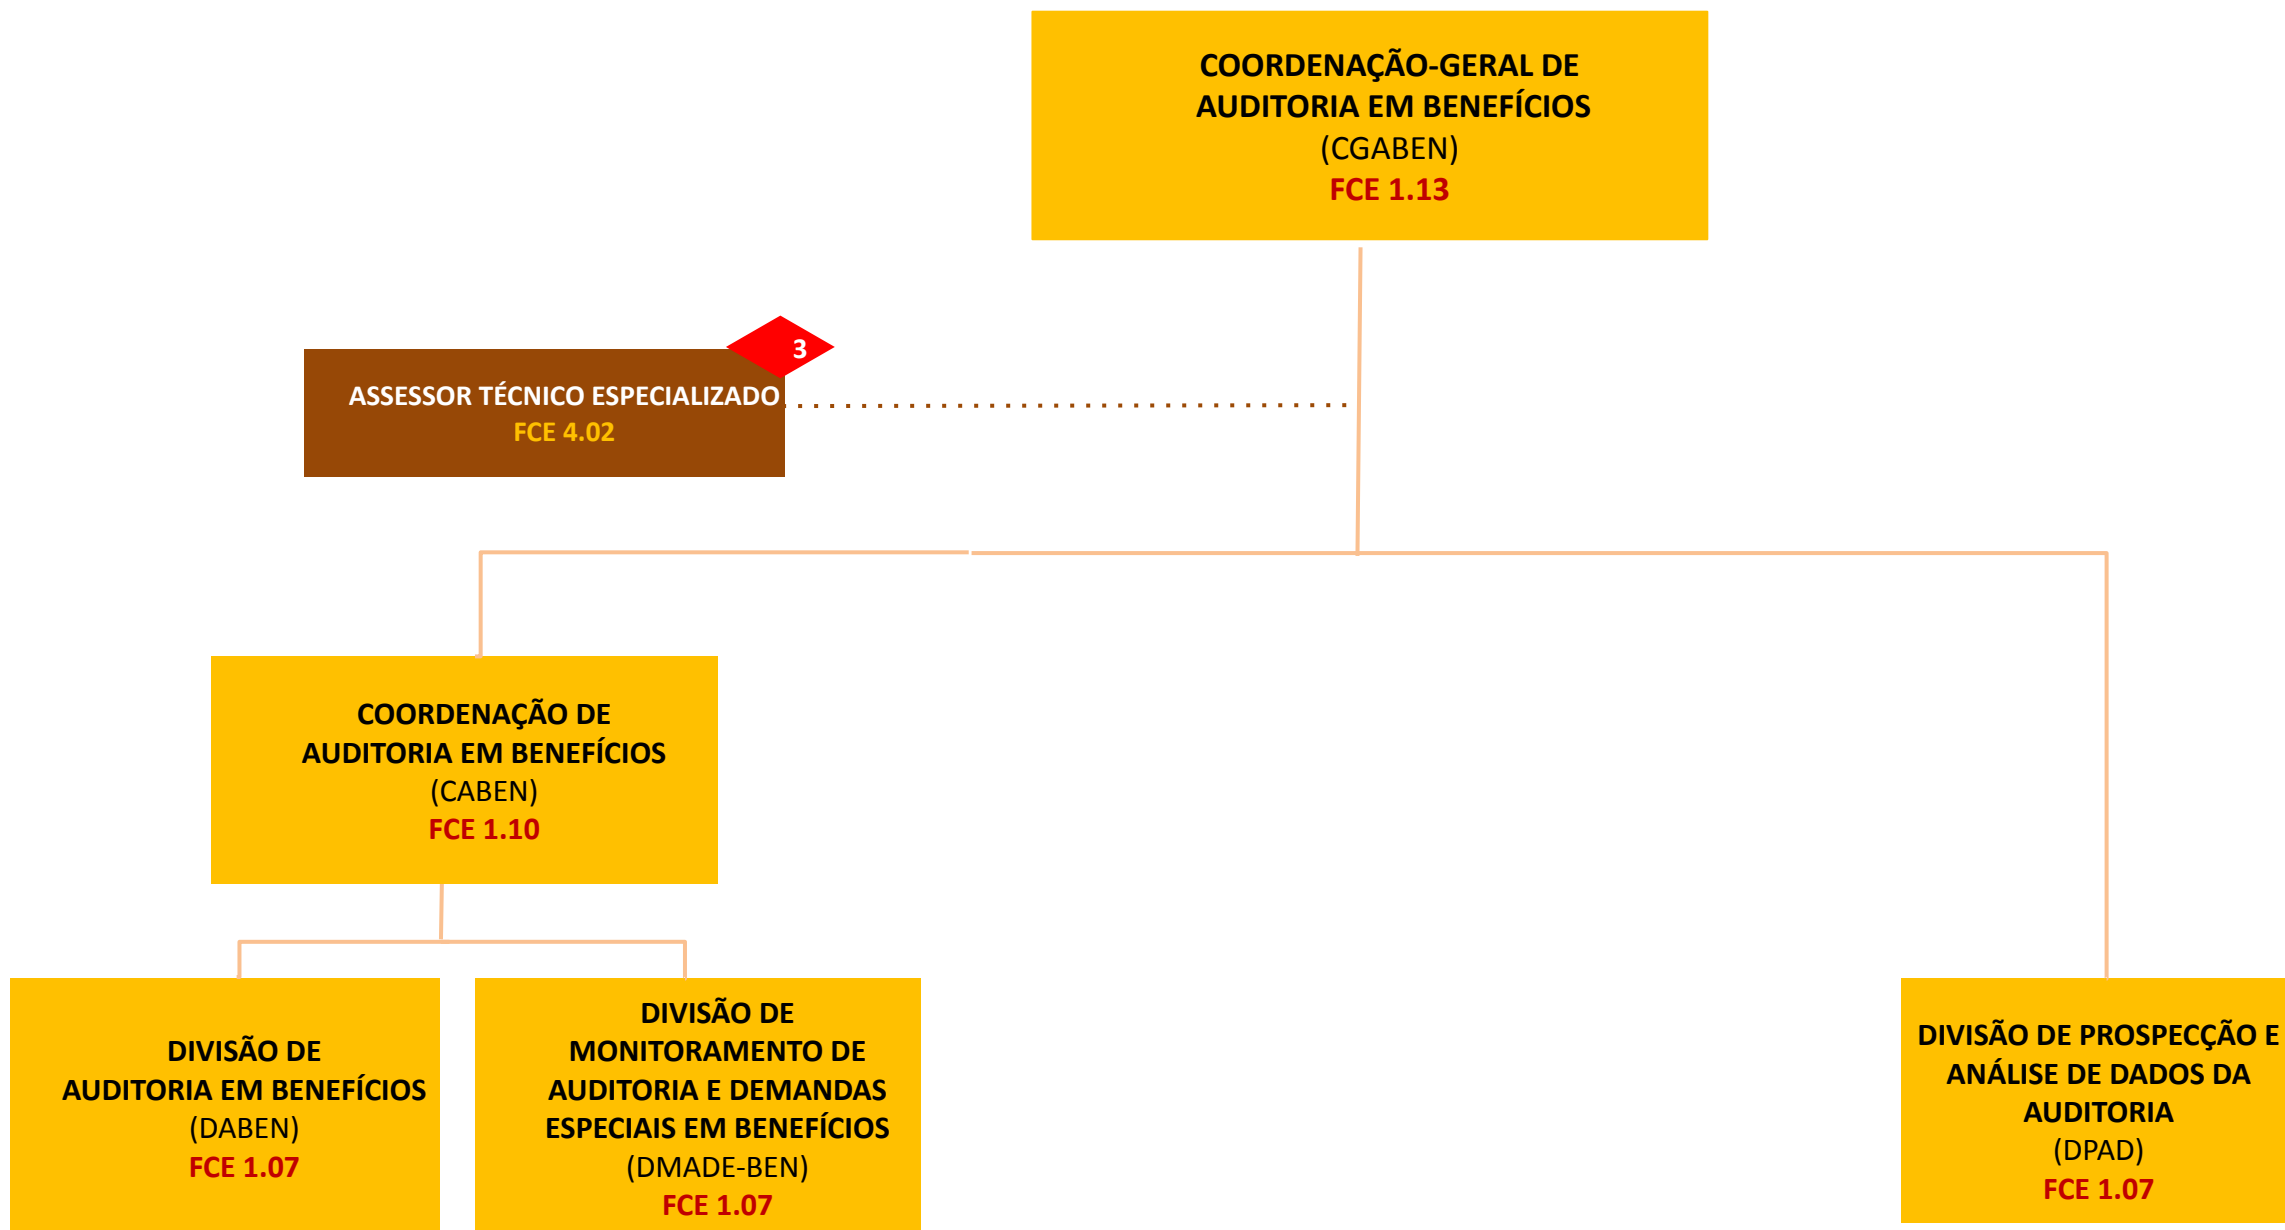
COORDENAÇÃO-GERAL DE AUDITORIA EM BENEFÍCIOS
(CGABEN)
FCE 1.13

3

ASSESSOR TÉCNICO ESPECIALIZADO
FCE 4.02

COORDENAÇÃO DE AUDITORIA EM BENEFÍCIOS
(CABEN)
FCE 1.10

DIVISÃO DE AUDITORIA EM BENEFÍCIOS
(DABEN)
FCE 1.07

DIVISÃO DE MONITORAMENTO DE AUDITORIA E DEMANDAS ESPECIAIS EM BENEFÍCIOS
(DMADE-BEN)
FCE 1.07

DIVISÃO DE PROSPECÇÃO E ANÁLISE DE DADOS DA AUDITORIA
(DPAD)
FCE 1.07